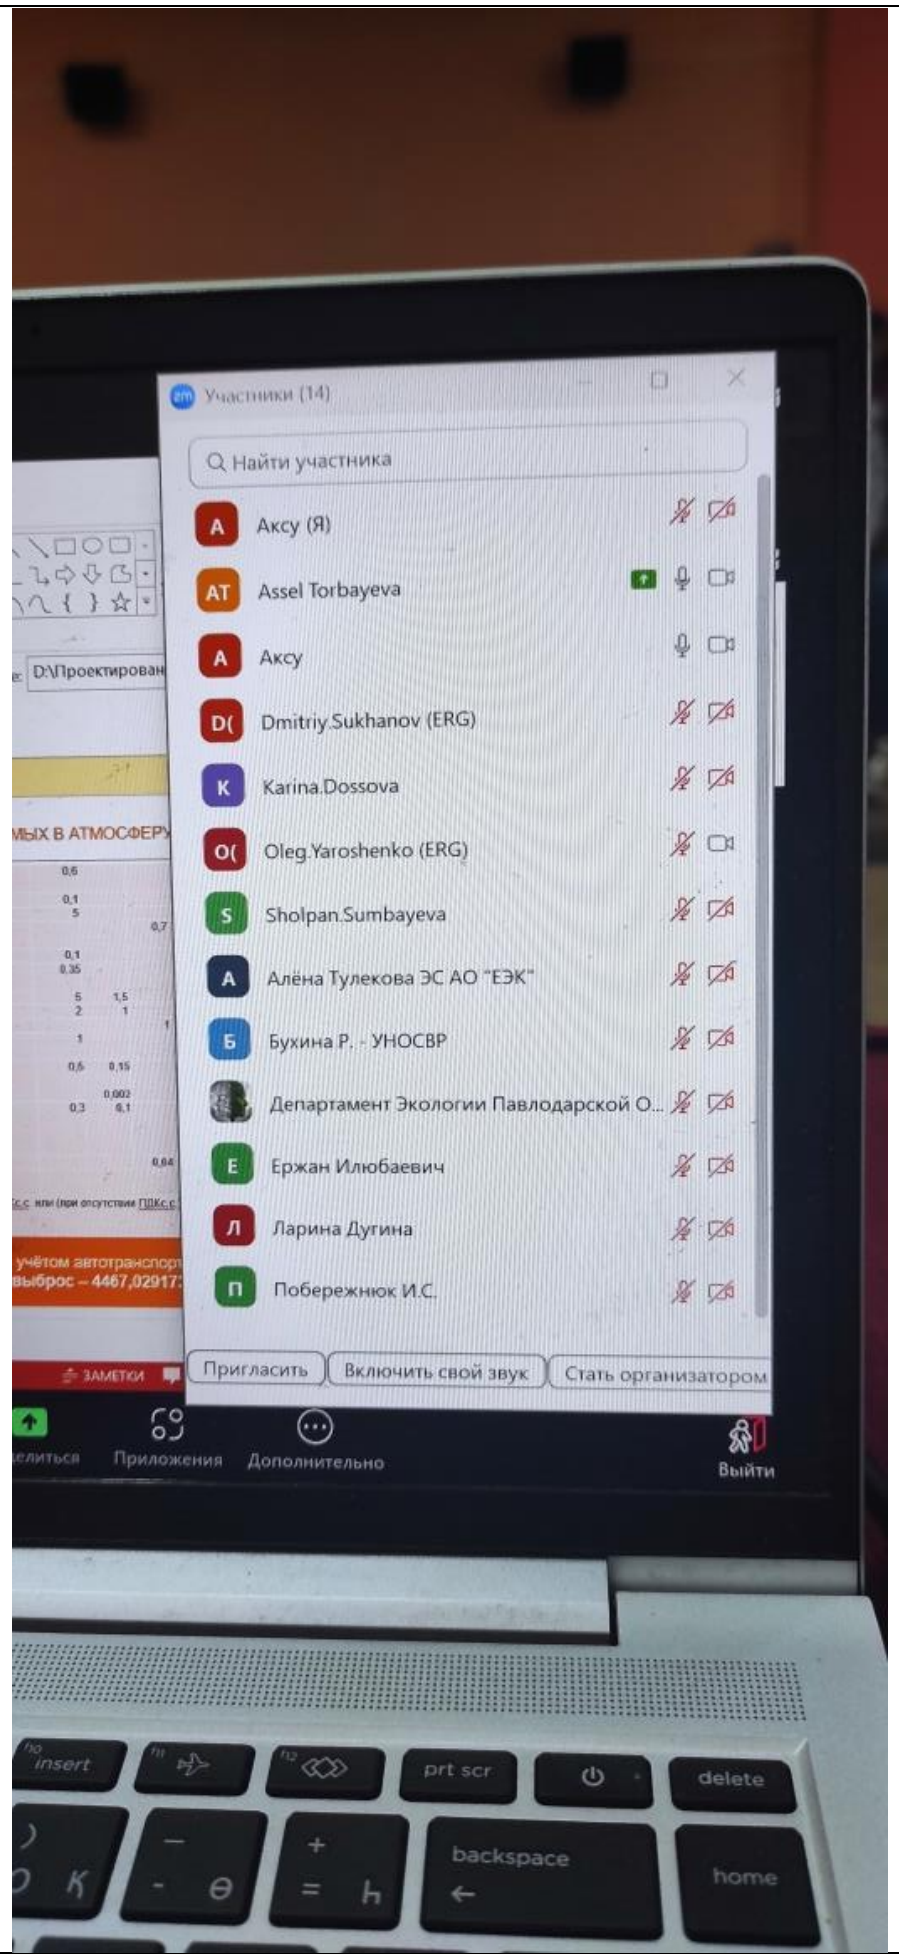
Участники (14)

Найти участника

A Аксу (Я)
AT Assel Torbayeva
A Аксу
D( Dmitriy.Sukhanov (ERG)
K Karina.Dossova
O( Oleg.Yaroshenko (ERG)
S Sholpan.Sumbayeva
A Алёна Тулекова ЭС АО "ЕЭК"
Б Бухина Р. - УНОСВР
Департамент Экологии Павлодарской О...
Е Ержан Илюбаевич
Л Ларина Дугина
П Побережнюк И.С.

Пригласить
Включить свой звук
Стать организатором

D:\Проектирован
МЫХ В АТМОСФЕРУ
0,6
0,1
5
0,7
0,1
0,35
5
2
1,5
1
1
1
0,5
0,15
0,002
0,3
0,1
0,04
с.с. или (при отсутствии ПДКс.с
учётом автотранспор
выброс – 4467,02917
ЗАМЕТКИ

елиться
Приложения
Дополнительно
Выйти

insert
prt scr
delete
backspace
home